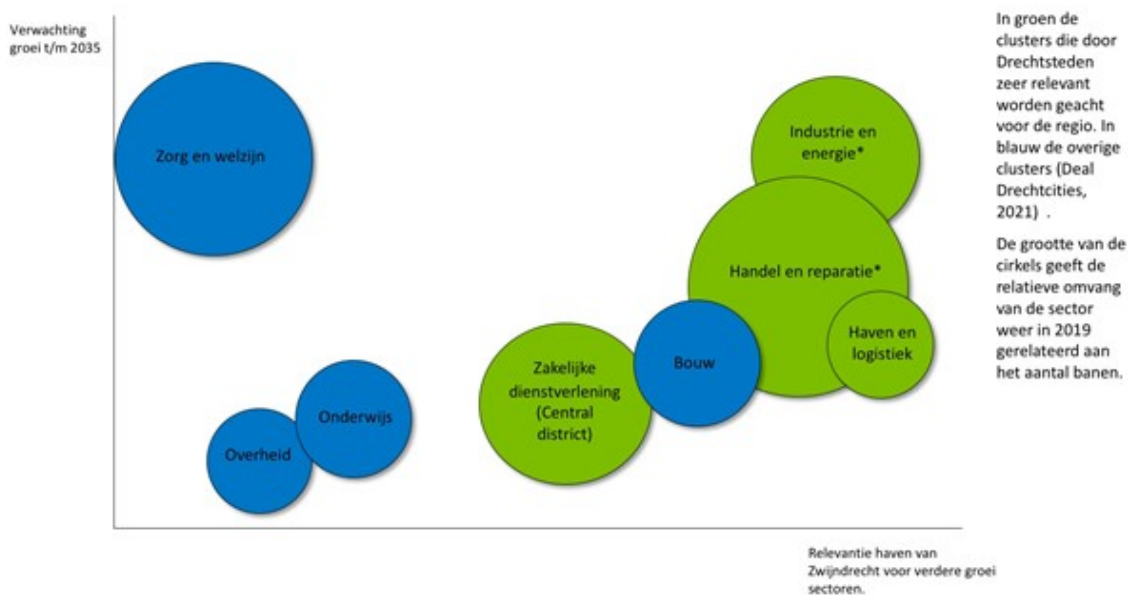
Verwachting groei t/m 2035

Zorg en welzijn

Industrie en energie*

Handel en reparatie*

Haven en logistiek

Bouw

Zakelijke dienstverlening (Central district)

Onderwijs

Overheid

Relevantie haven van Zwijndrecht voor verdere groei sectoren.

In groen de clusters die door Drechtsteden zeer relevant worden geacht voor de regio. In blauw de overige clusters (Deal Drechtcities, 2021) .

De grootte van de cirkels geeft de relatieve omvang van de sector weer in 2019 gerelateerd aan het aantal banen.